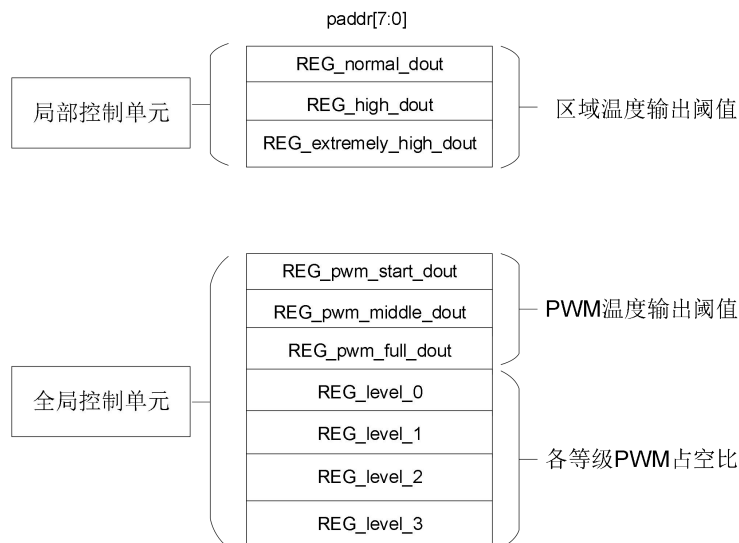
paddr[7:0]

局部控制单元

REG_normal_dout

REG_high_dout

REG_extremely_high_dout

区域温度输出阈值

全局控制单元

REG_pwm_start_dout

REG_pwm_middle_dout

REG_pwm_full_dout

PWM温度输出阈值

REG_level_0

REG_level_1

REG_level_2

REG_level_3

各等级PWM占空比